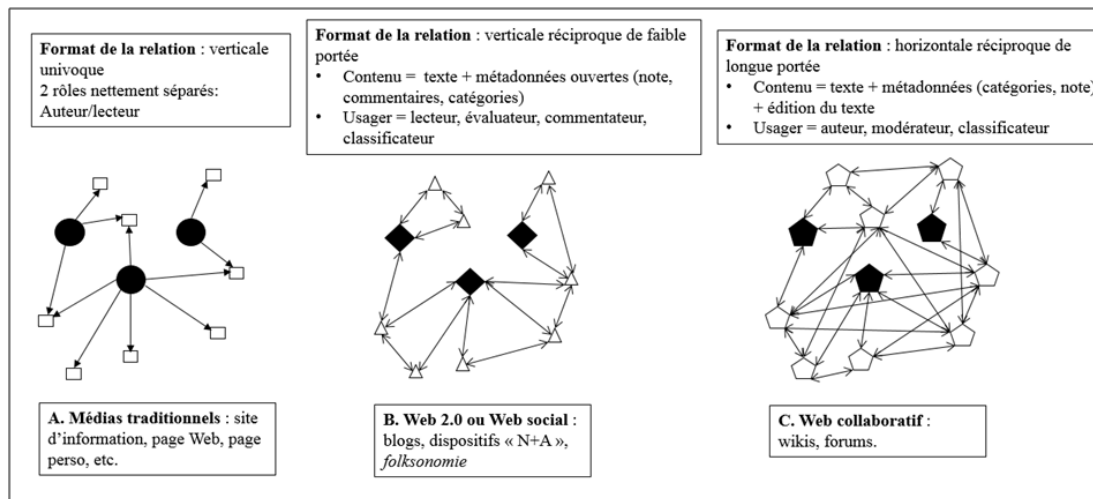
**Format de la relation** : verticale univoque
2 rôles nettement séparés: Auteur/lecteur

**Format de la relation** : verticale réciproque de faible portée
• Contenu = texte + métadonnées ouvertes (note, commentaires, catégories)
• Usager = lecteur, évaluateur, commentateur, classificateur

**Format de la relation** : horizontale réciproque de longue portée
• Contenu = texte + métadonnées (catégories, note) + édition du texte
• Usager = auteur, modérateur, classificateur

**A. Médias traditionnels** : site d'information, page Web, page perso, etc.

**B. Web 2.0 ou Web social** : blogs, dispositifs « N+A », *folksonomie*

**C. Web collaboratif** : wikis, forums.